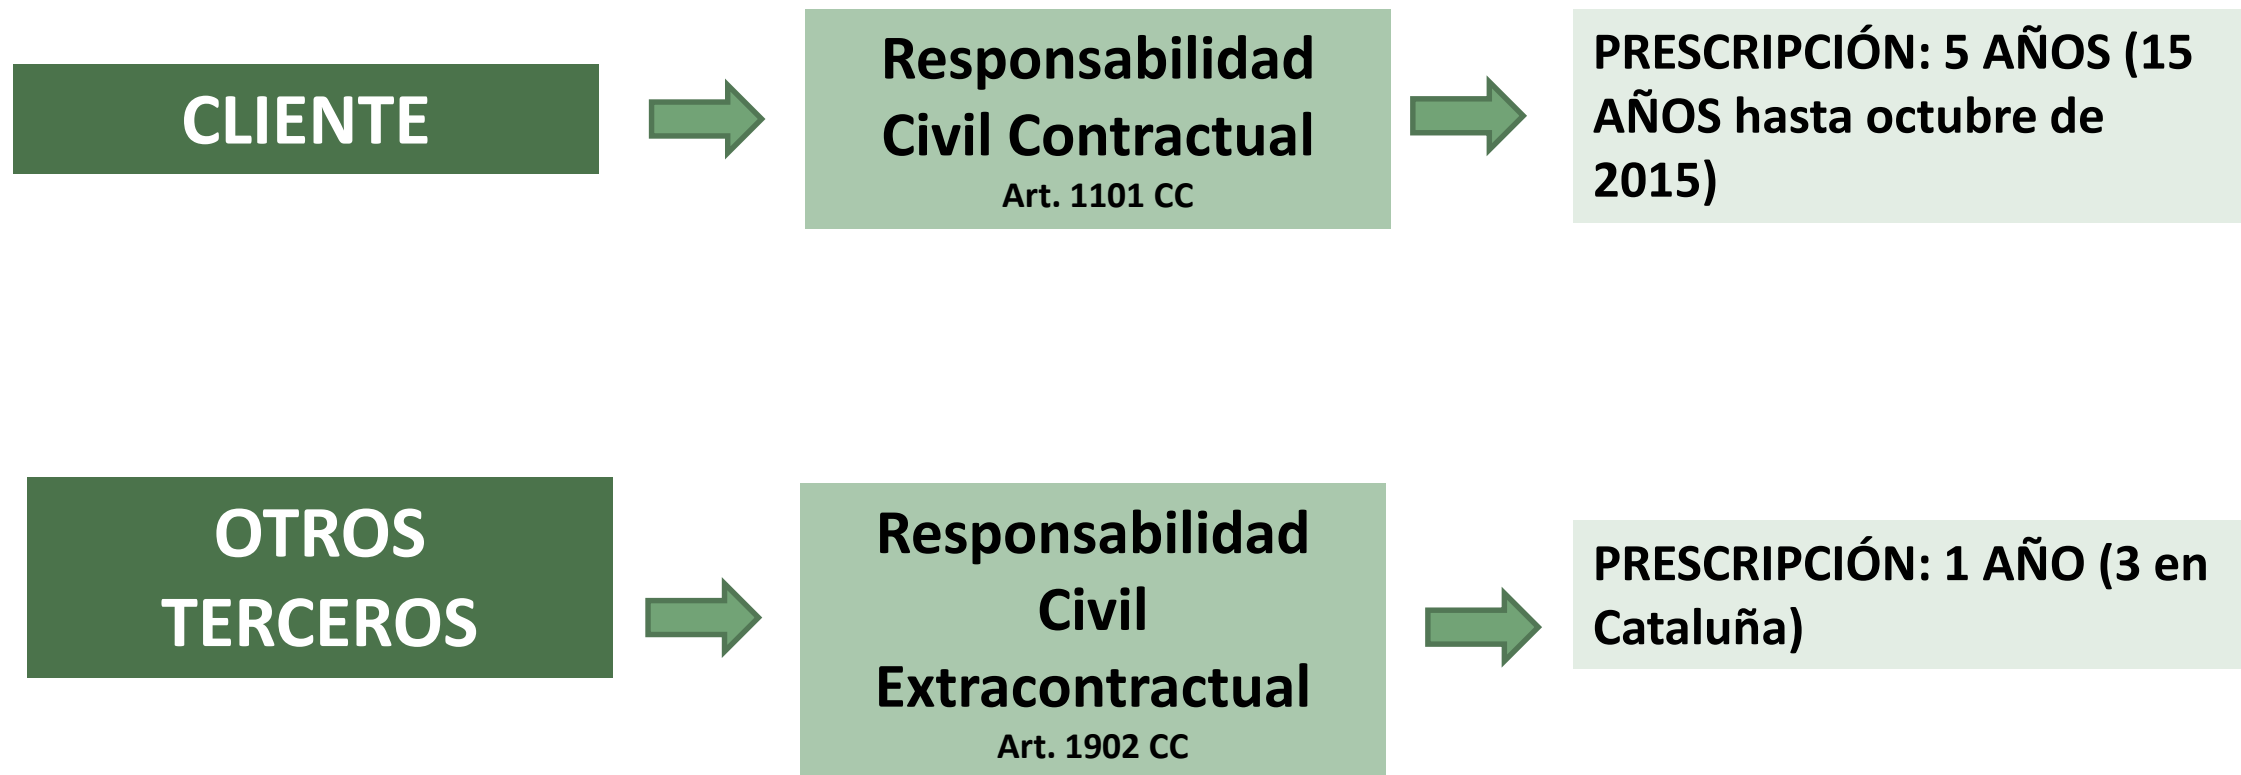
CLIENTE

Responsabilidad Civil Contractual
Art. 1101 CC

PRESCRIPCIÓN: 5 AÑOS (15 AÑOS hasta octubre de 2015)

OTROS TERCEROS

Responsabilidad Civil Extracontractual
Art. 1902 CC

PRESCRIPCIÓN: 1 AÑO (3 en Cataluña)